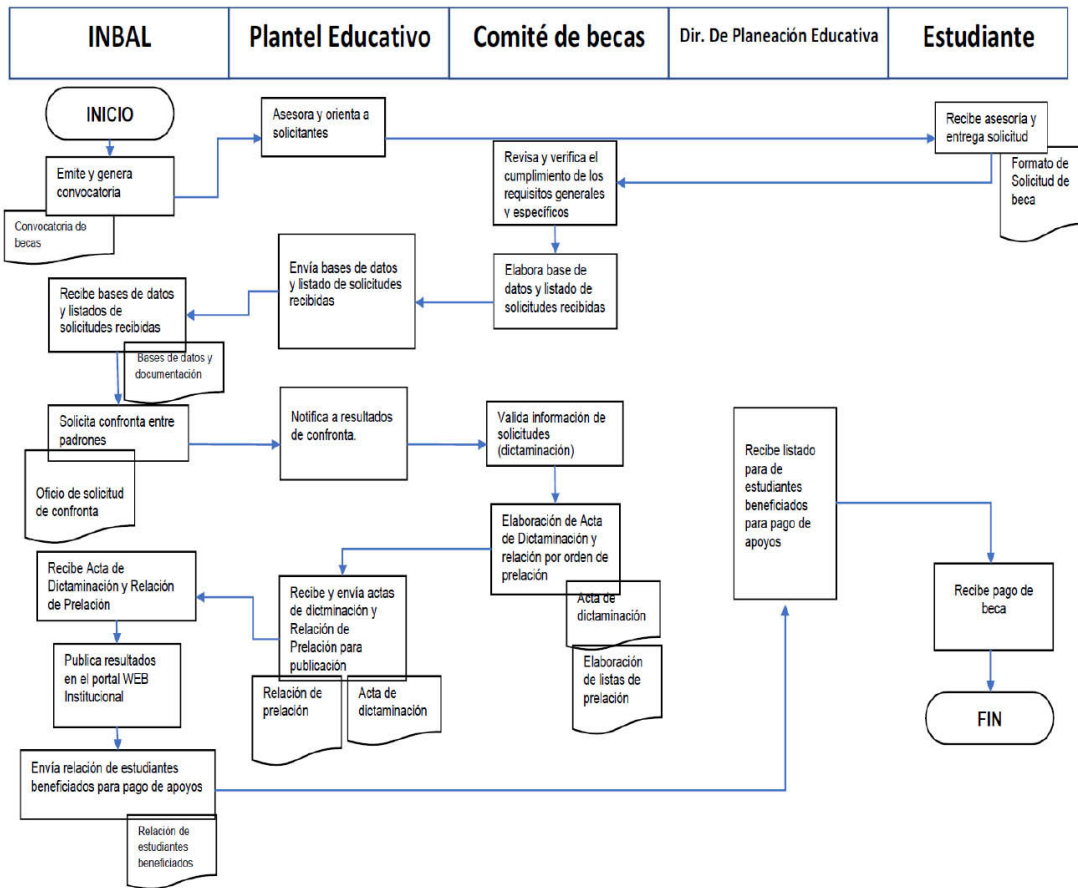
| INBAL | Plantel Educativo | Comité de becas | Dir. De Planeación Educativa | Estudiante |
|---|---|---|---|---|

INICIO

Emite y genera convocatoria

Convocatoria de becas

Asesora y orienta a solicitantes

Recibe asesoría y entrega solicitud

Formato de Solicitud de beca

Revisa y verifica el cumplimiento de los requisitos generales y específicos

Elabora base de datos y listado de solicitudes recibidas

Envía bases de datos y listado de solicitudes recibidas

Recibe bases de datos y listados de solicitudes recibidas

Bases de datos y documentación

Solicita confronta entre padrones

Oficio de solicitud de confronta

Notifica a resultados de confronta.

Valida información de solicitudes (dictaminación)

Elaboración de Acta de Dictaminación y relación por orden de prelación

Acta de dictaminación

Elaboración de listas de prelación

Recibe listado para de estudiantes beneficiados para pago de apoyos

Recibe pago de beca

FIN

Recibe Acta de Dictaminación y Relación de Prelación

Recibe y envía actas de dictminación y Relación de Prelación para publicación

Relación de prelación

Acta de dictaminación

Publica resultados en el portal WEB Institucional

Envía relación de estudiantes beneficiados para pago de apoyos

Relación de estudiantes beneficiados